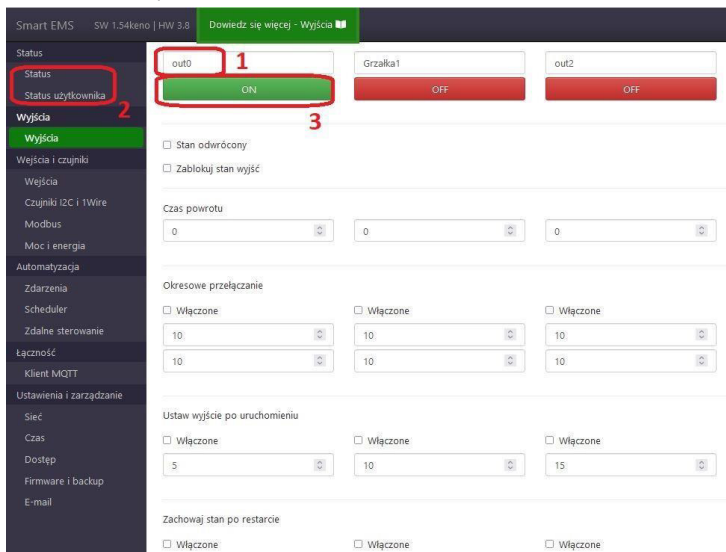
Smart EMS SW 1.54keno | HW 3.8 Dowiedz się więcej - Wyjścia

Status
Status
Status użytkownika
Wyjścia
Wyjścia
Wejścia i czujniki
Wejścia
Czujniki I2C i 1Wire
Modbus
Moc i energia
Automatyzacja
Zdarzenia
Scheduler
Zdalne sterowanie
Łączność
Klient MQTT
Ustawienia i zarządzanie
Sieć
Czas
Dostęp
Firmware i backup
E-mail

out0 1
Grzałka1
out2

ON
OFF
OFF

2
3

Stan odwrócony
Zablokuj stan wyjść

Czas powrotu
0
0
0

Okresowe przełączanie
Włączone
Włączone
Włączone
10
10
10
10
10
10

Ustaw wyjście po uruchomieniu
Włączone
Włączone
Włączone
5
10
15

Zachowaj stan po restarcie
Włączone
Włączone
Włączone